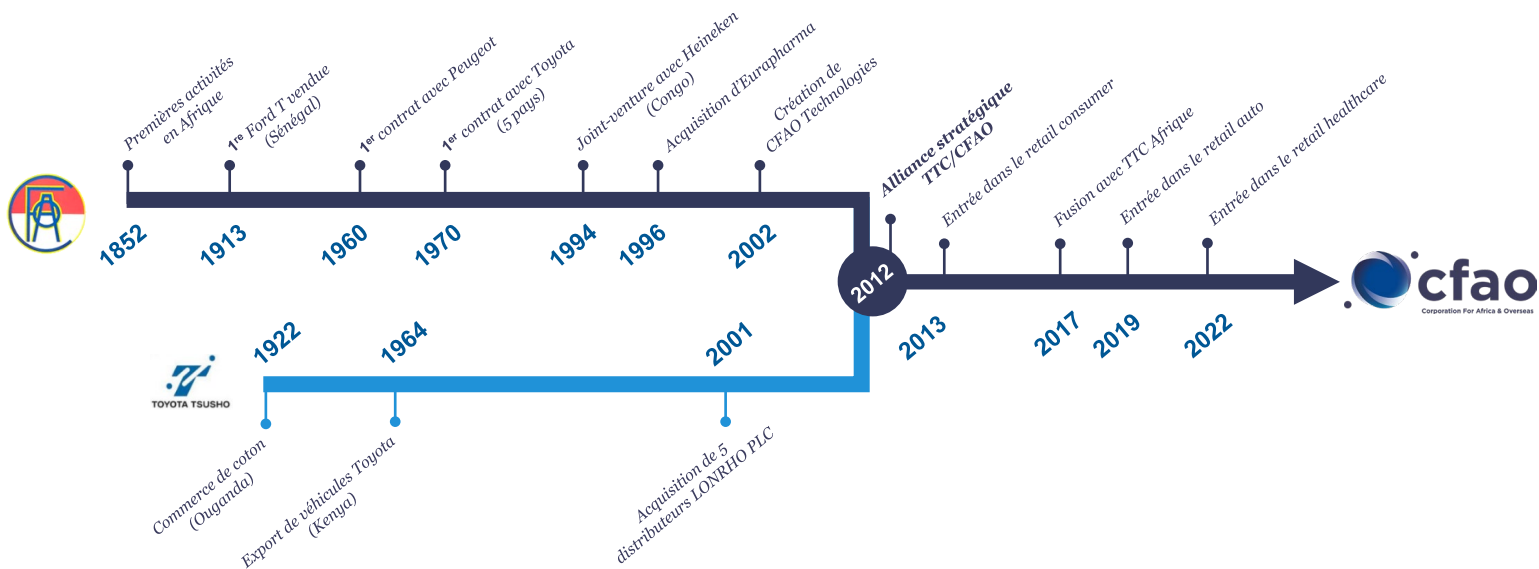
Premières activités en Afrique
1852

1re Ford T vendue (Sénégal)
1913

1er contrat avec Peugeot
1960

1er contrat avec Toyota (5 pays)
1970

Joint-venture avec Heineken (Congo)
1994

Acquisition d'Eurapharma
1996

Création de CFAO Technologies
2002

Alliance stratégique TTC/CFAO
2012

Entrée dans le retail consumer
2013

Fusion avec TTC Afrique
2017

Entrée dans le retail auto
2019

Entrée dans le retail healthcare
2022

cfao
Corporation For Africa & Overseas

TOYOTA TSUSHO

1922
Commerce de coton (Ouganda)

1964
Export de véhicules Toyota (Kenya)

2001
Acquisition de 5 distributeurs LONRHO PLC